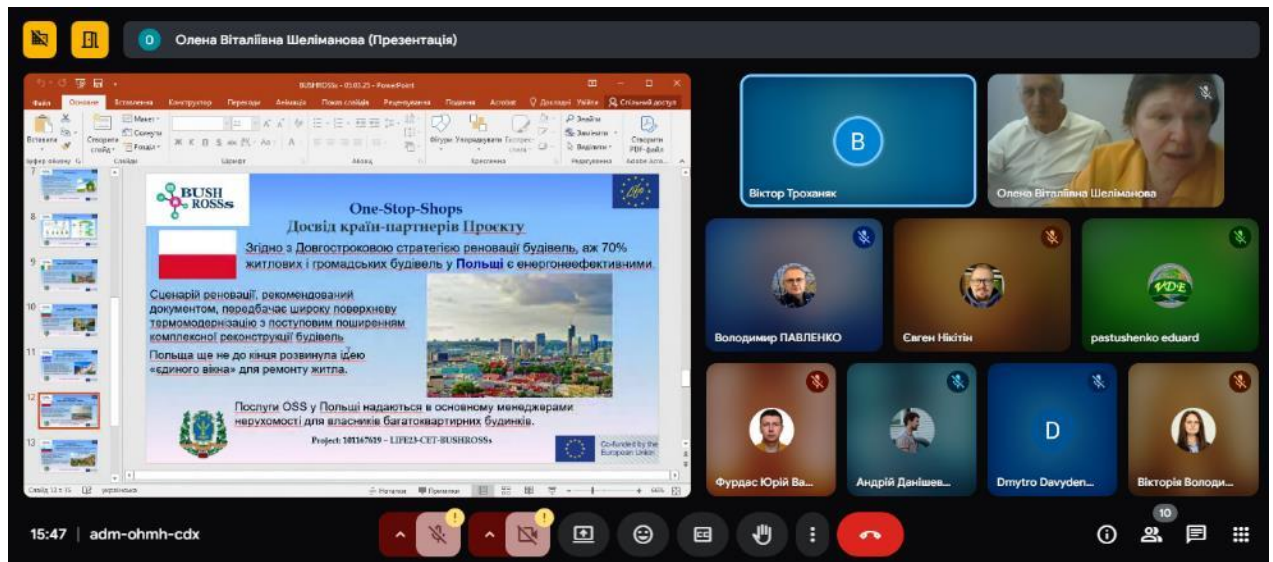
Олена Віталіївна Шеліманова (Презентація)

BUSHROSSs - 05.03.25 - PowerPoint

Файл Основне Вставлення Конструктор Переходи Анімація Показ слайдів Рецензування Подання Acrobat Доповідь Увійти Спільний доступ

BUSH ROSSs

One-Stop-Shops
Досвід країн-партнерів Проєкту

Згідно з Довгостроковою стратегією реновації будівель, аж 70% житлових і громадських будівель у Польщі є енергонеефективними.

Сценарій реновації, рекомендований документом, передбачає широку поверхневу термомодернізацію з поступовим поширенням комплексної реконструкції будівель

Польща ще не до кінця розвинула ідею «единого вікна» для ремонту житла.

Послуги OSS у Польщі надаються в основному менеджерами нерухомості для власників багатоквартирних будинків.

Project: 101167619 – LIFE23-CET-BUSHROSSs

Co-funded by the European Union

Віктор Троханяк
Олена Віталіївна Шеліманова
Володимир ПАВЛЕНКО
Євген Нікітін
pastushenko eduard
Фурдас Юрій Ва...
Андрій Данішев...
Dmytro Davyden...
Вікторія Володи...

15:47 | adm-ohmh-cdx

10